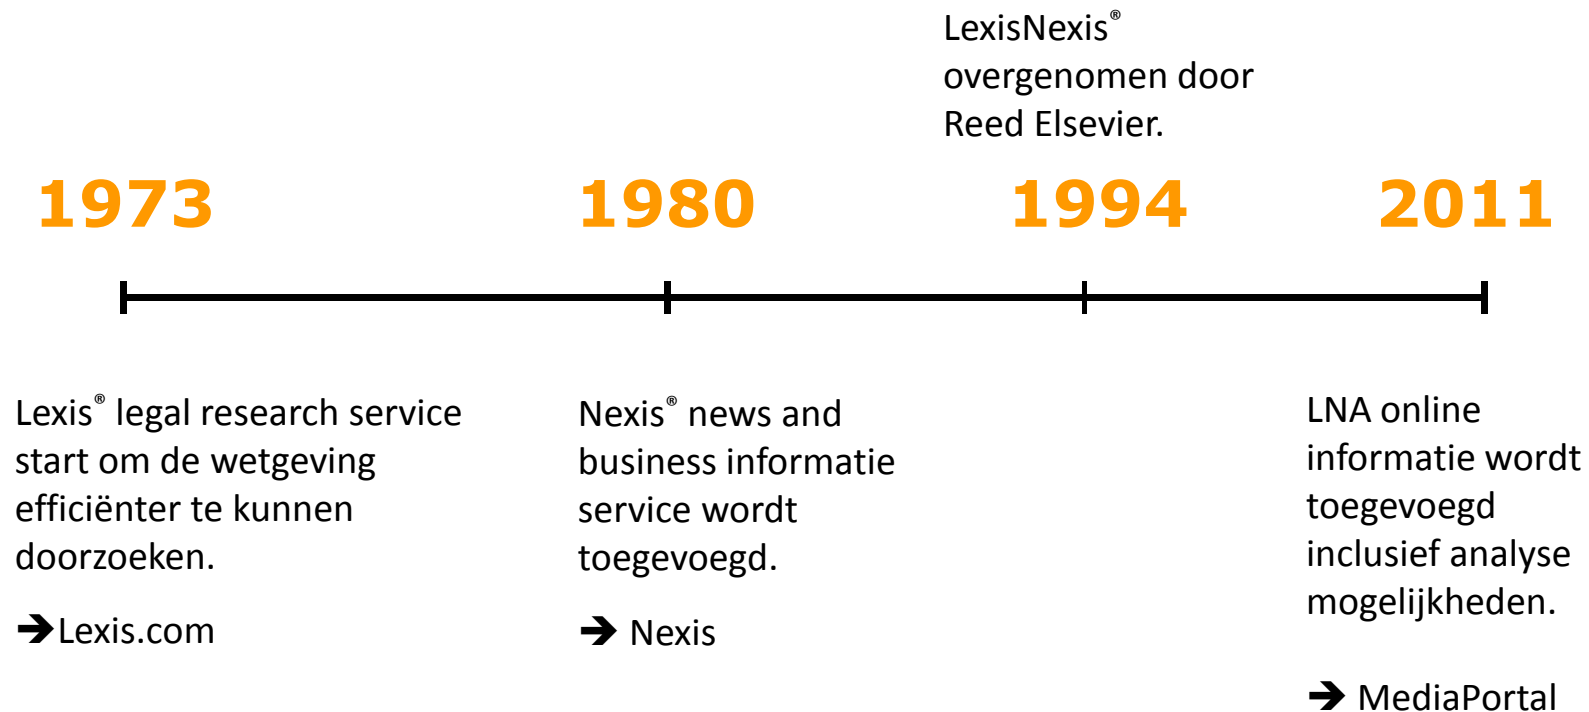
LexisNexis® overgenomen door Reed Elsevier.

1973

1980

1994

2011

Lexis® legal research service start om de wetgeving efficiënter te kunnen doorzoeken.

➔Lexis.com

Nexis® news and business informatie service wordt toegevoegd.

➔ Nexis

LNA online informatie wordt toegevoegd inclusief analyse mogelijkheden.

➔ MediaPortal